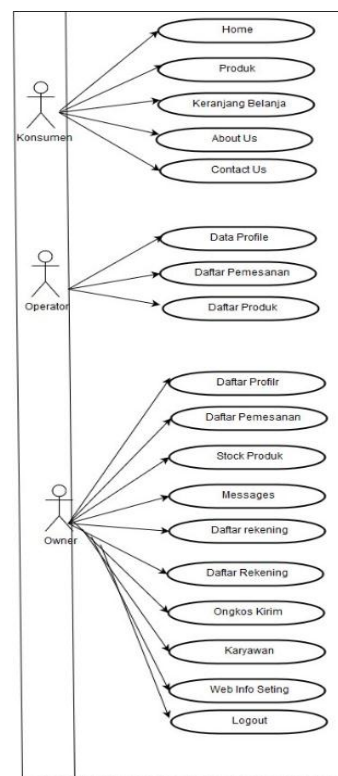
Konsumen

Home

Produk

Keranjang Belanja

About Us

Contact Us

Operator

Data Profile

Daftar Pemesanan

Daftar Produk

Owner

Daftar Profilr

Daftar Pemesanan

Stock Produk

Messages

Daftar rekening

Daftar Rekening

Ongkos Kirim

Karyawan

Web Info Seting

Logout